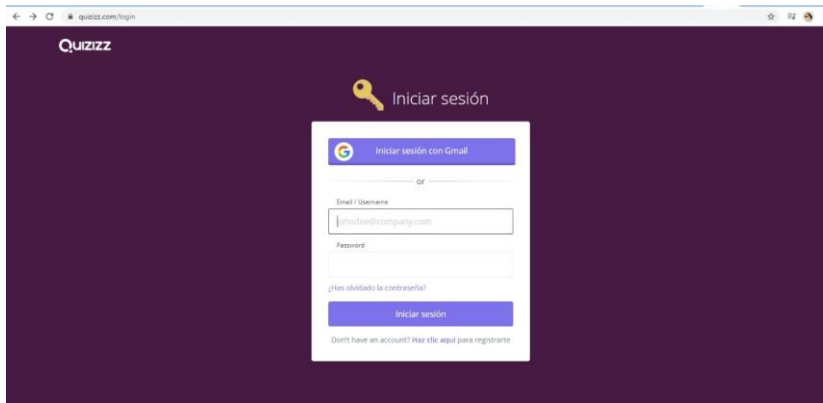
quizizz.com/login

QUIZIZZ

Iniciar sesión

Iniciar sesión con Gmail

or

Email / Username

johndoe@company.com

Password

¿Has olvidado la contraseña?

Iniciar sesión

Don't have an account? Haz clic aquí para registrarte